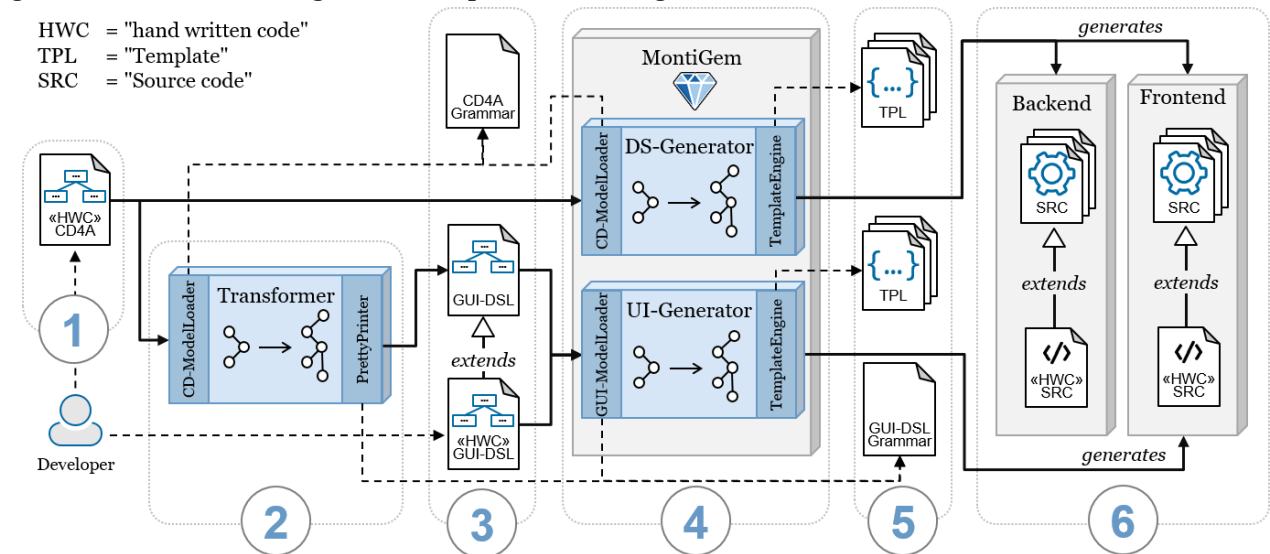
HWC = "hand written code"
TPL = "Template"
SRC = "Source code"

CD4A Grammar

MontiGem

DS-Generator

CD-ModelLoader

TemplateEngine

TPL

generates

Backend

Frontend

SRC

SRC

«HWC» CD4A

1

Developer

CD-ModelLoader

Transformer

PrettyPrinter

2

GUI-DSL

extends

«HWC» GUI-DSL

3

UI-Generator

GUI-ModelLoader

TemplateEngine

4

TPL

GUI-DSL Grammar

5

extends

extends

«HWC» SRC

«HWC» SRC

generates

6